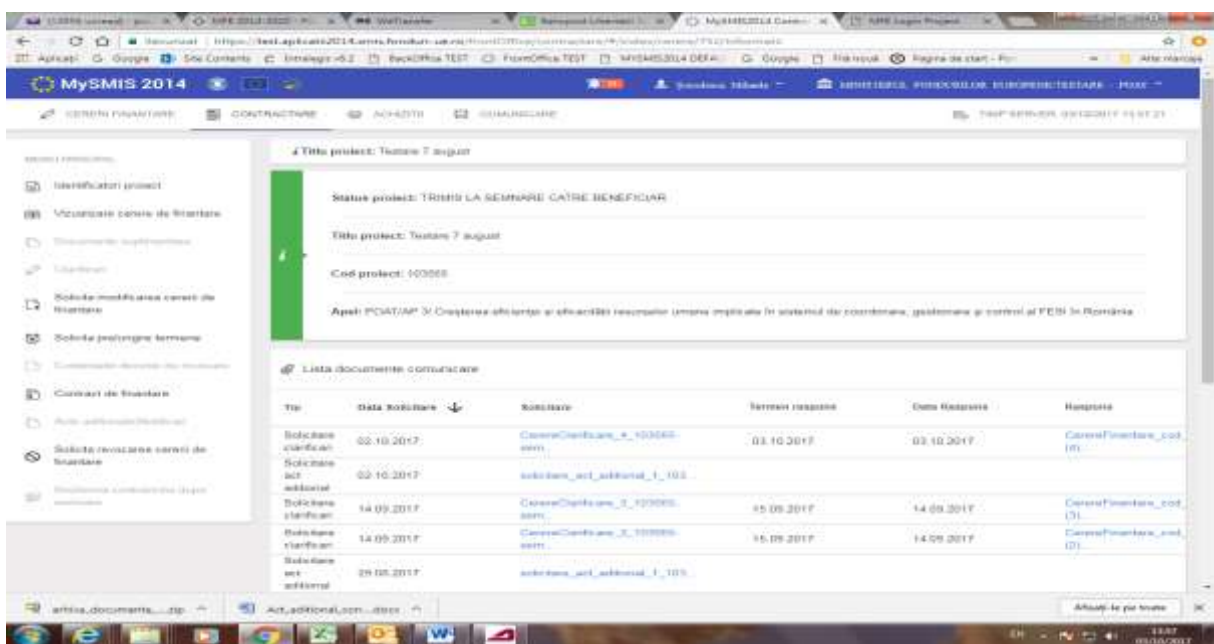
MySMIS 2014

CERERI FINANTARE  CONTRACTARE  ACHIZITII  COMUNICARE

Titlu proiect: Testare 7 august

Identificatori proiect
Vizualizare cerere de finantare
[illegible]
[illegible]
Solicita modificarea cererii de finantare
Solicita prelungire termene
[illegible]
Contract de finantare
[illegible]
Solicita revocarea cererii de finantare
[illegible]

Status proiect: TRIMIS LA SEMNARE CATRE BENEFICIAR

Titlu proiect: Testare 7 august

Cod proiect: 103565

Apel: POAT/AP 3/ Cresterea eficientei si eficacitatii resurselor umane implicate in sistemul de coordonare, gestionare si control al FESI in România

Lista documente comunicare

| Tip | Data Solicitare | Solicitare | Termen raspuns | Data Raspuns | Raspuns |
|---|---|---|---|---|---|
| Solicitare clarificari | 02.10.2017 | CerereClarificare_4_103565.asm | 03.10.2017 | 03.10.2017 | CerereFinantare_cod (4) |
| Solicitare act aditional | 02.10.2017 | solicitare_act_aditional_1_103 | | | |
| Solicitare clarificari | 14.09.2017 | CerereClarificare_3_103565.asm | 15.09.2017 | 14.09.2017 | CerereFinantare_cod (3) |
| Solicitare clarificari | 14.09.2017 | CerereClarificare_2_103565.asm | 15.09.2017 | 14.09.2017 | CerereFinantare_cod (2) |
| Solicitare act aditional | 29.08.2017 | solicitare_act_aditional_1_103 | | | |

arhiva_documente_...zip
Act_aditional_con....docx
Afișați-le pe toate